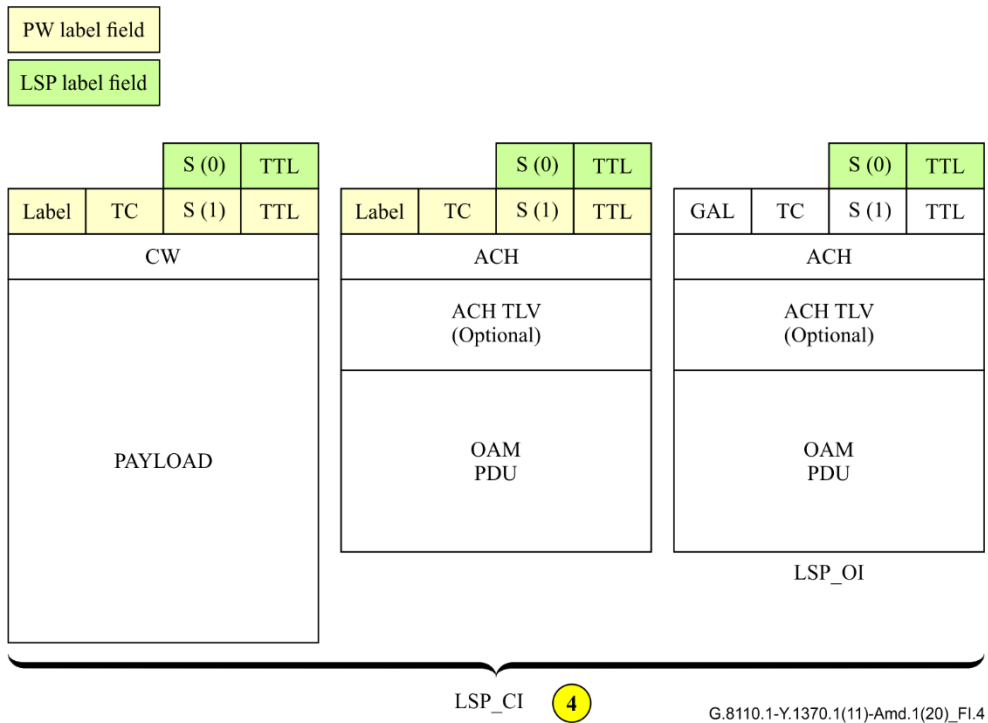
PW label field

LSP label field

S (0) TTL

Label TC S (1) TTL

CW

PAYLOAD

S (0) TTL

Label TC S (1) TTL

ACH

ACH TLV (Optional)

OAM PDU

S (0) TTL

GAL TC S (1) TTL

ACH

ACH TLV (Optional)

OAM PDU

LSP_OI

LSP_CI 4

G.8110.1-Y.1370.1(11)-Amd.1(20)_FI.4